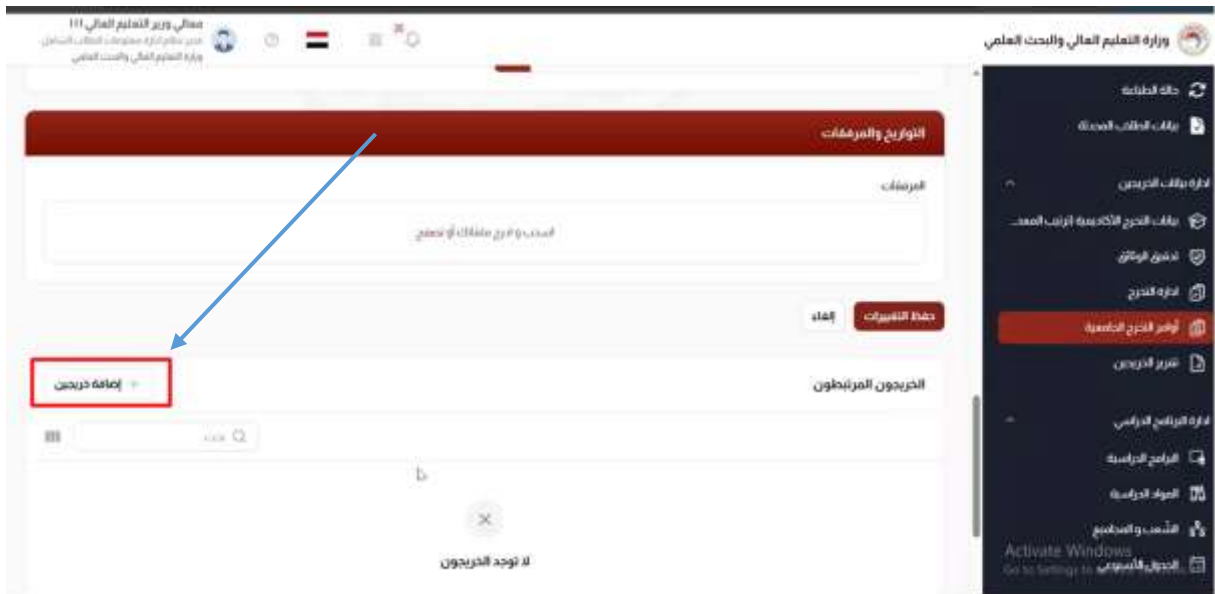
وزارة التعليم العالي والبحث العلمي

معالي وزير التعليم العالي !!!
مدير نظام إدارة معلومات الطلاب الشامل
وزارة التعليم العالي والبحث العلمي

حالة الطباعة
بيانات الطلاب المحدثة
ادارة بيانات الخريجين
بيانات التخرج الأكاديمية (ترتيب المعد...
تدقيق الوثائق
ادارة التخرج
أوامر التخرج الجامعية
تقرير الخريجين
ادارة البرنامج الدراسي
البرامج الدراسية
المواد الدراسية
الشعب والمجاميع
الجدول الأسبوعي

التواريخ والمرفقات

المرفقات

اسحب و ادرج ملفاتك أو تصفح

حفظ التغييرات
إلغاء

الخريجون المرتبطون
+ إضافة خريجين

بحث

لا توجد الخريجون

Activate Windows
Go to Settings to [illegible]